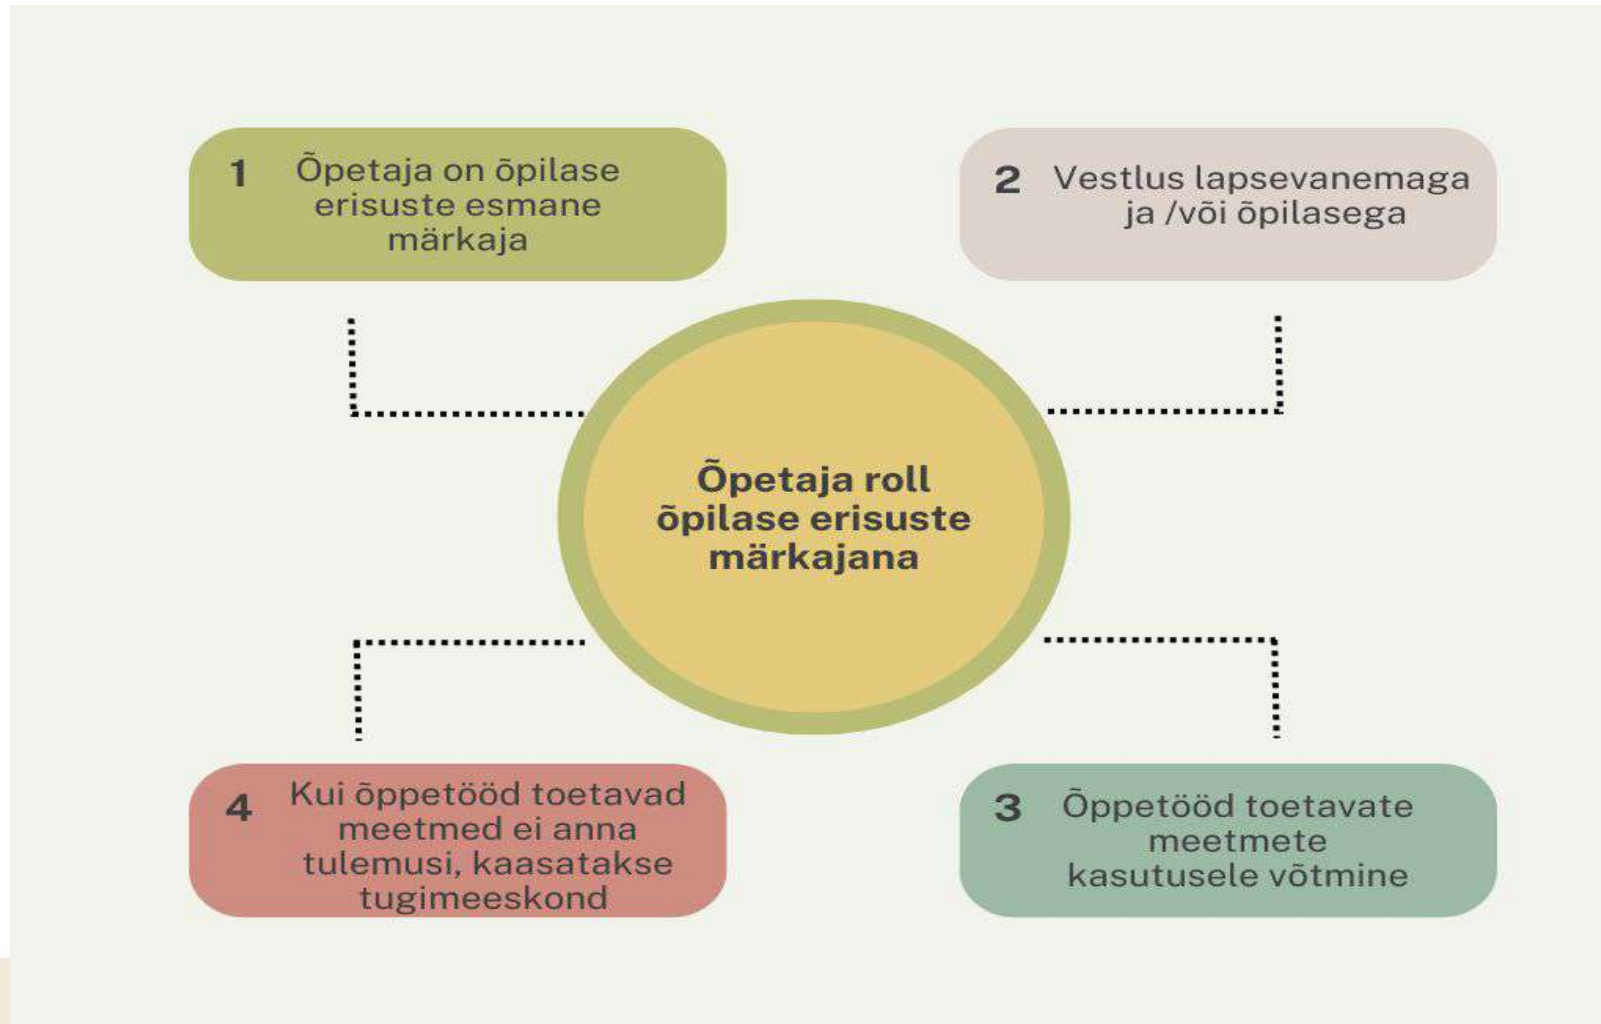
1 Õpetaja on õpilase erisuste esmane märkaja

2 Vestlus lapsevanemaga ja /või õpilasega

Õpetaja roll õpilase erisuste märkajana

4 Kui õppetööd toetavad meetmed ei anna tulemusi, kaasatakse tugimeeskond

3 Õppetööd toetavate meetmete kasutusele võtmine